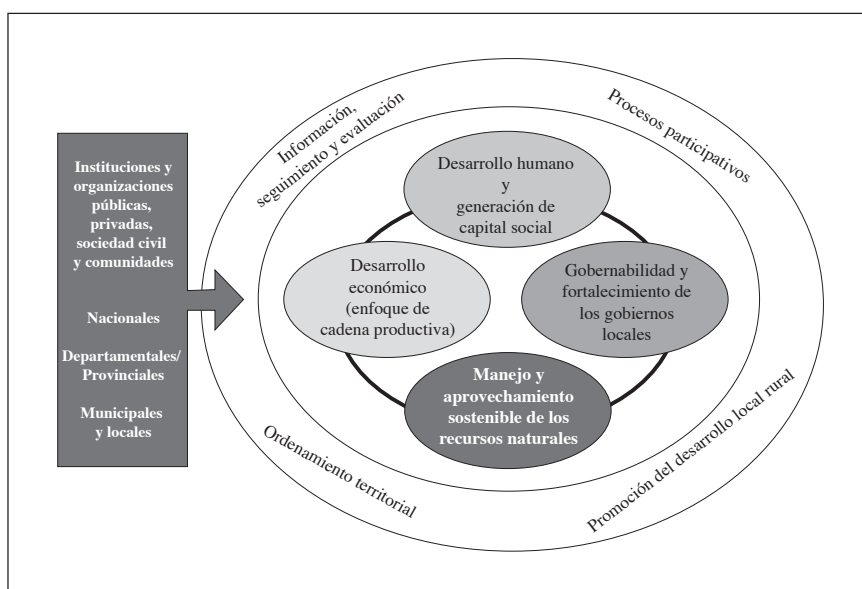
Instituciones y organizaciones públicas, privadas, sociedad civil y comunidades

Nacionales

Departamentales/ Provinciales

Municipales y locales

Información, seguimiento y evaluación

Procesos participativos

Desarrollo humano y generación de capital social

Desarrollo económico (enfoque de cadena productiva)

Gobernabilidad y fortalecimiento de los gobiernos locales

Manejo y aprovechamiento sostenible de los recursos naturales

Ordenamiento territorial

Promoción del desarrollo local rural